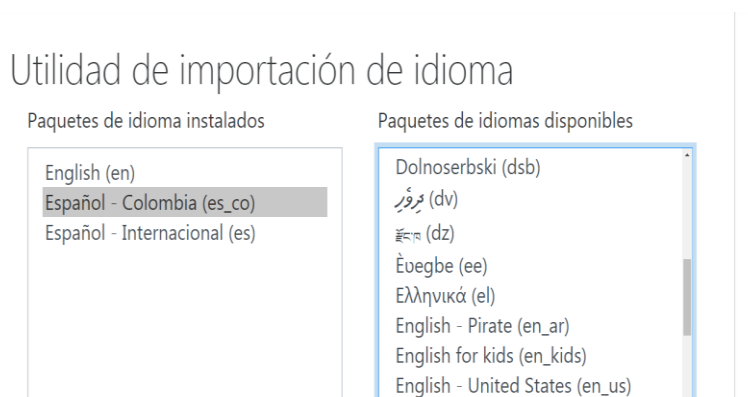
Utilidad de importación de idioma

Paquetes de idioma instalados

English (en)
Español - Colombia (es_co)
Español - Internacional (es)

Paquetes de idiomas disponibles

Dolnoserbski (dsb)
ދިވެހި (dv)
རྫོང་ཁ (dz)
Èʋegbe (ee)
Ελληνικά (el)
English - Pirate (en_ar)
English for kids (en_kids)
English - United States (en_us)